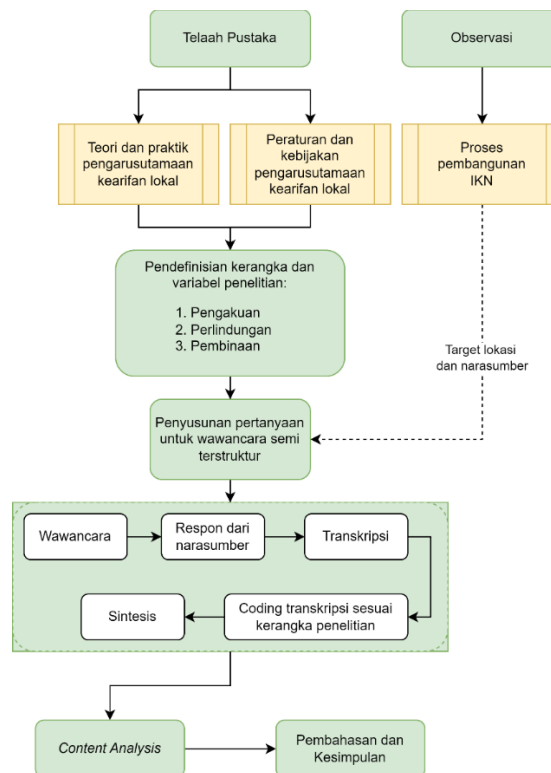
Telaah Pustaka

Observasi

Teori dan praktik pengarusutamaan kearifan lokal

Peraturan dan kebijakan pengarusutamaan kearifan lokal

Proses pembangunan IKN

Pendefinisian kerangka dan variabel penelitian:

1. Pengakuan
2. Perlindungan
3. Pembinaan

Target lokasi dan narasumber

Penyusunan pertanyaan untuk wawancara semi terstruktur

Wawancara

Respon dari narasumber

Transkripsi

Sintesis

Coding transkripsi sesuai kerangka penelitian

Content Analysis

Pembahasan dan Kesimpulan